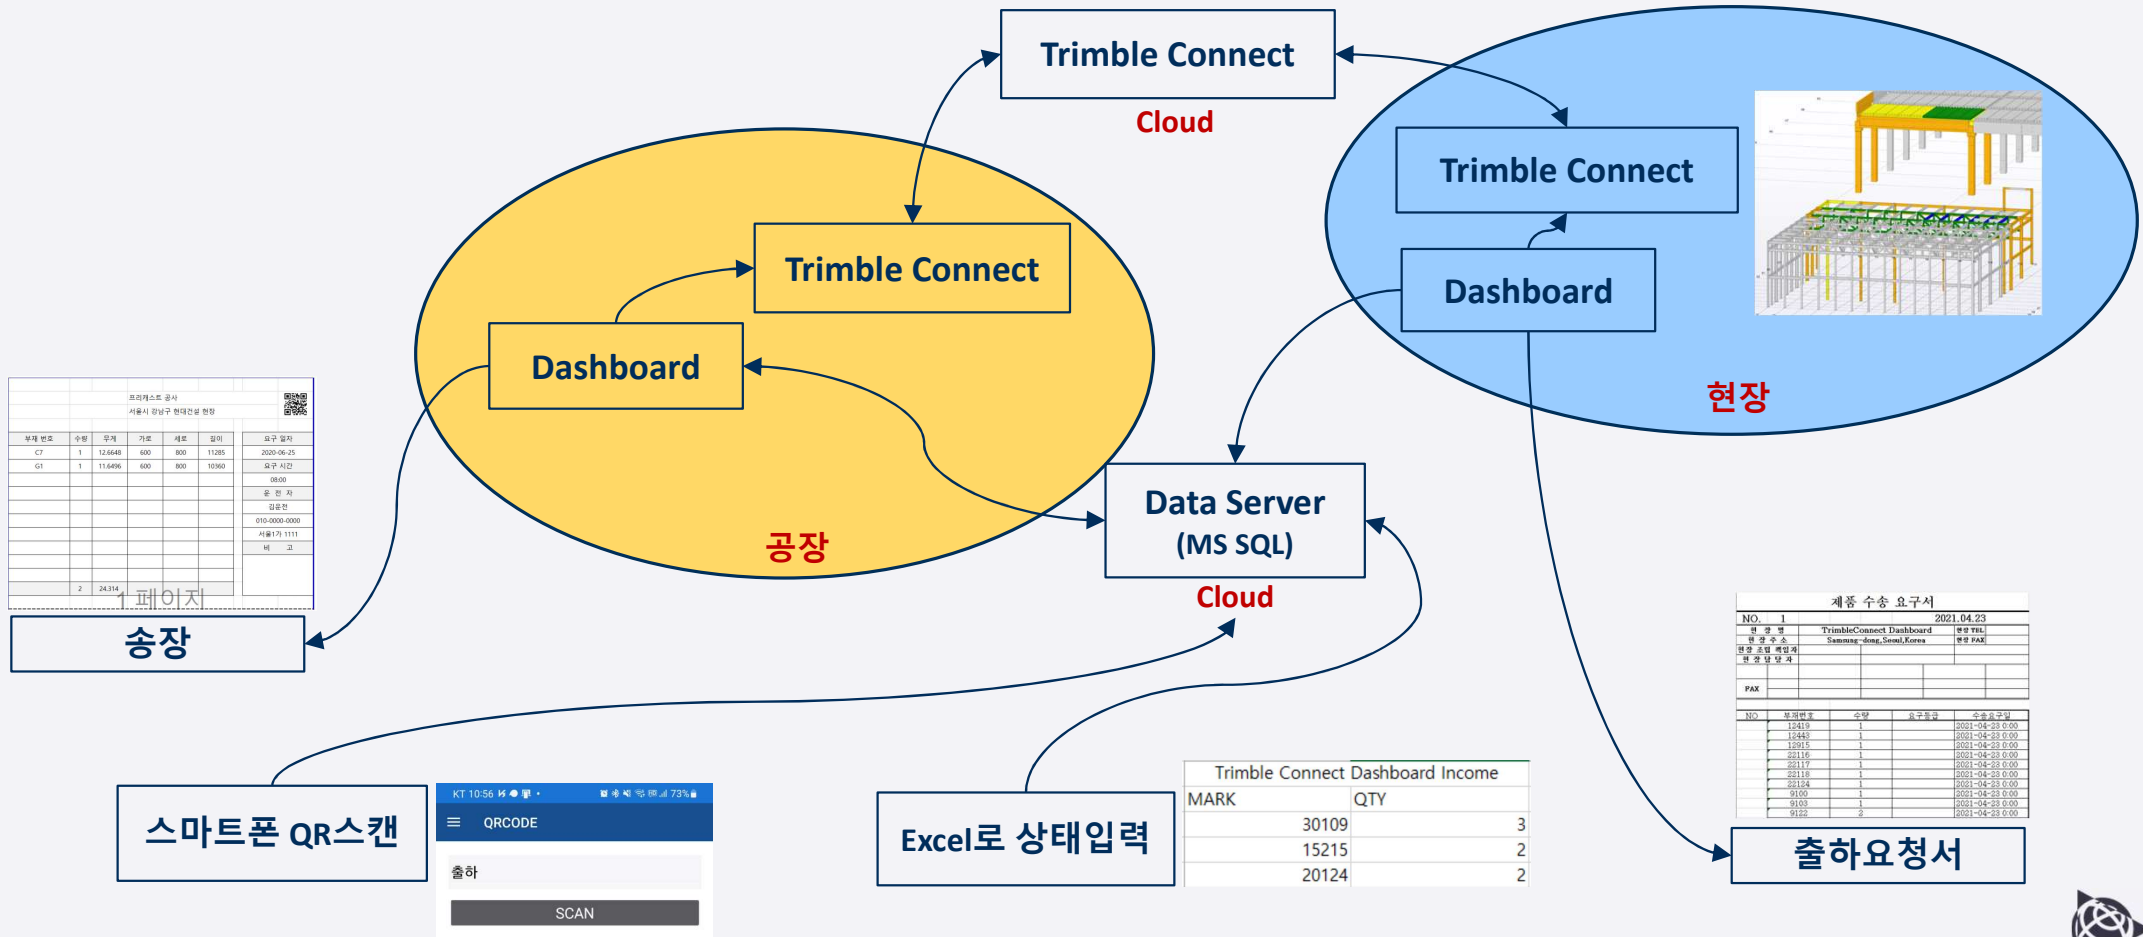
Trimble Connect
Cloud

Trimble Connect

Dashboard

현장

Trimble Connect

Dashboard

공장

Data Server
(MS SQL)
Cloud

프리캐스트 공사
서울시 강남구 현대건설 현장

| 부재 번호 | 수량 | 무게 | 가로 | 세로 | 길이 |
|---|---|---|---|---|---|
| C7 | 1 | 12.6648 | 600 | 800 | 11285 |
| G1 | 1 | 11.6496 | 600 | 800 | 10360 |
| | 2 | 24.314 | | | |

요구 일자
2020-06-25
요구 시간
08:00
운 전 자
김운전
010-0000-0000
서울1가 1111
비 고

1 페이지

송장

제품 수송 요구서
NO. 1 2021.04.23
현 장 명 TrimbleConnect Dashboard
현 장 주 소 Samsung-dong,Seoul,Korea
현장 조립 책임자
현 장 담 당 자
FAX

| NO | 부재번호 | 수량 | 요구등급 | 수송요구일 |
|---|---|---|---|---|
| | 12419 | 1 | | 2021-04-23 0:00 |
| | 12443 | 1 | | 2021-04-23 0:00 |
| | 12915 | 1 | | 2021-04-23 0:00 |
| | 22116 | 1 | | 2021-04-23 0:00 |
| | 22117 | 1 | | 2021-04-23 0:00 |
| | 22118 | 1 | | 2021-04-23 0:00 |
| | 22124 | 1 | | 2021-04-23 0:00 |
| | 9100 | 1 | | 2021-04-23 0:00 |
| | 9103 | 1 | | 2021-04-23 0:00 |
| | 9122 | 2 | | 2021-04-23 0:00 |

출하요청서

스마트폰 QR스캔

KT 10:56 73%
QRCODE
출하
SCAN

Excel로 상태입력

| Trimble Connect Dashboard Income | |
|---|---|
| MARK | QTY |
| 30109 | 3 |
| 15215 | 2 |
| 20124 | 2 |